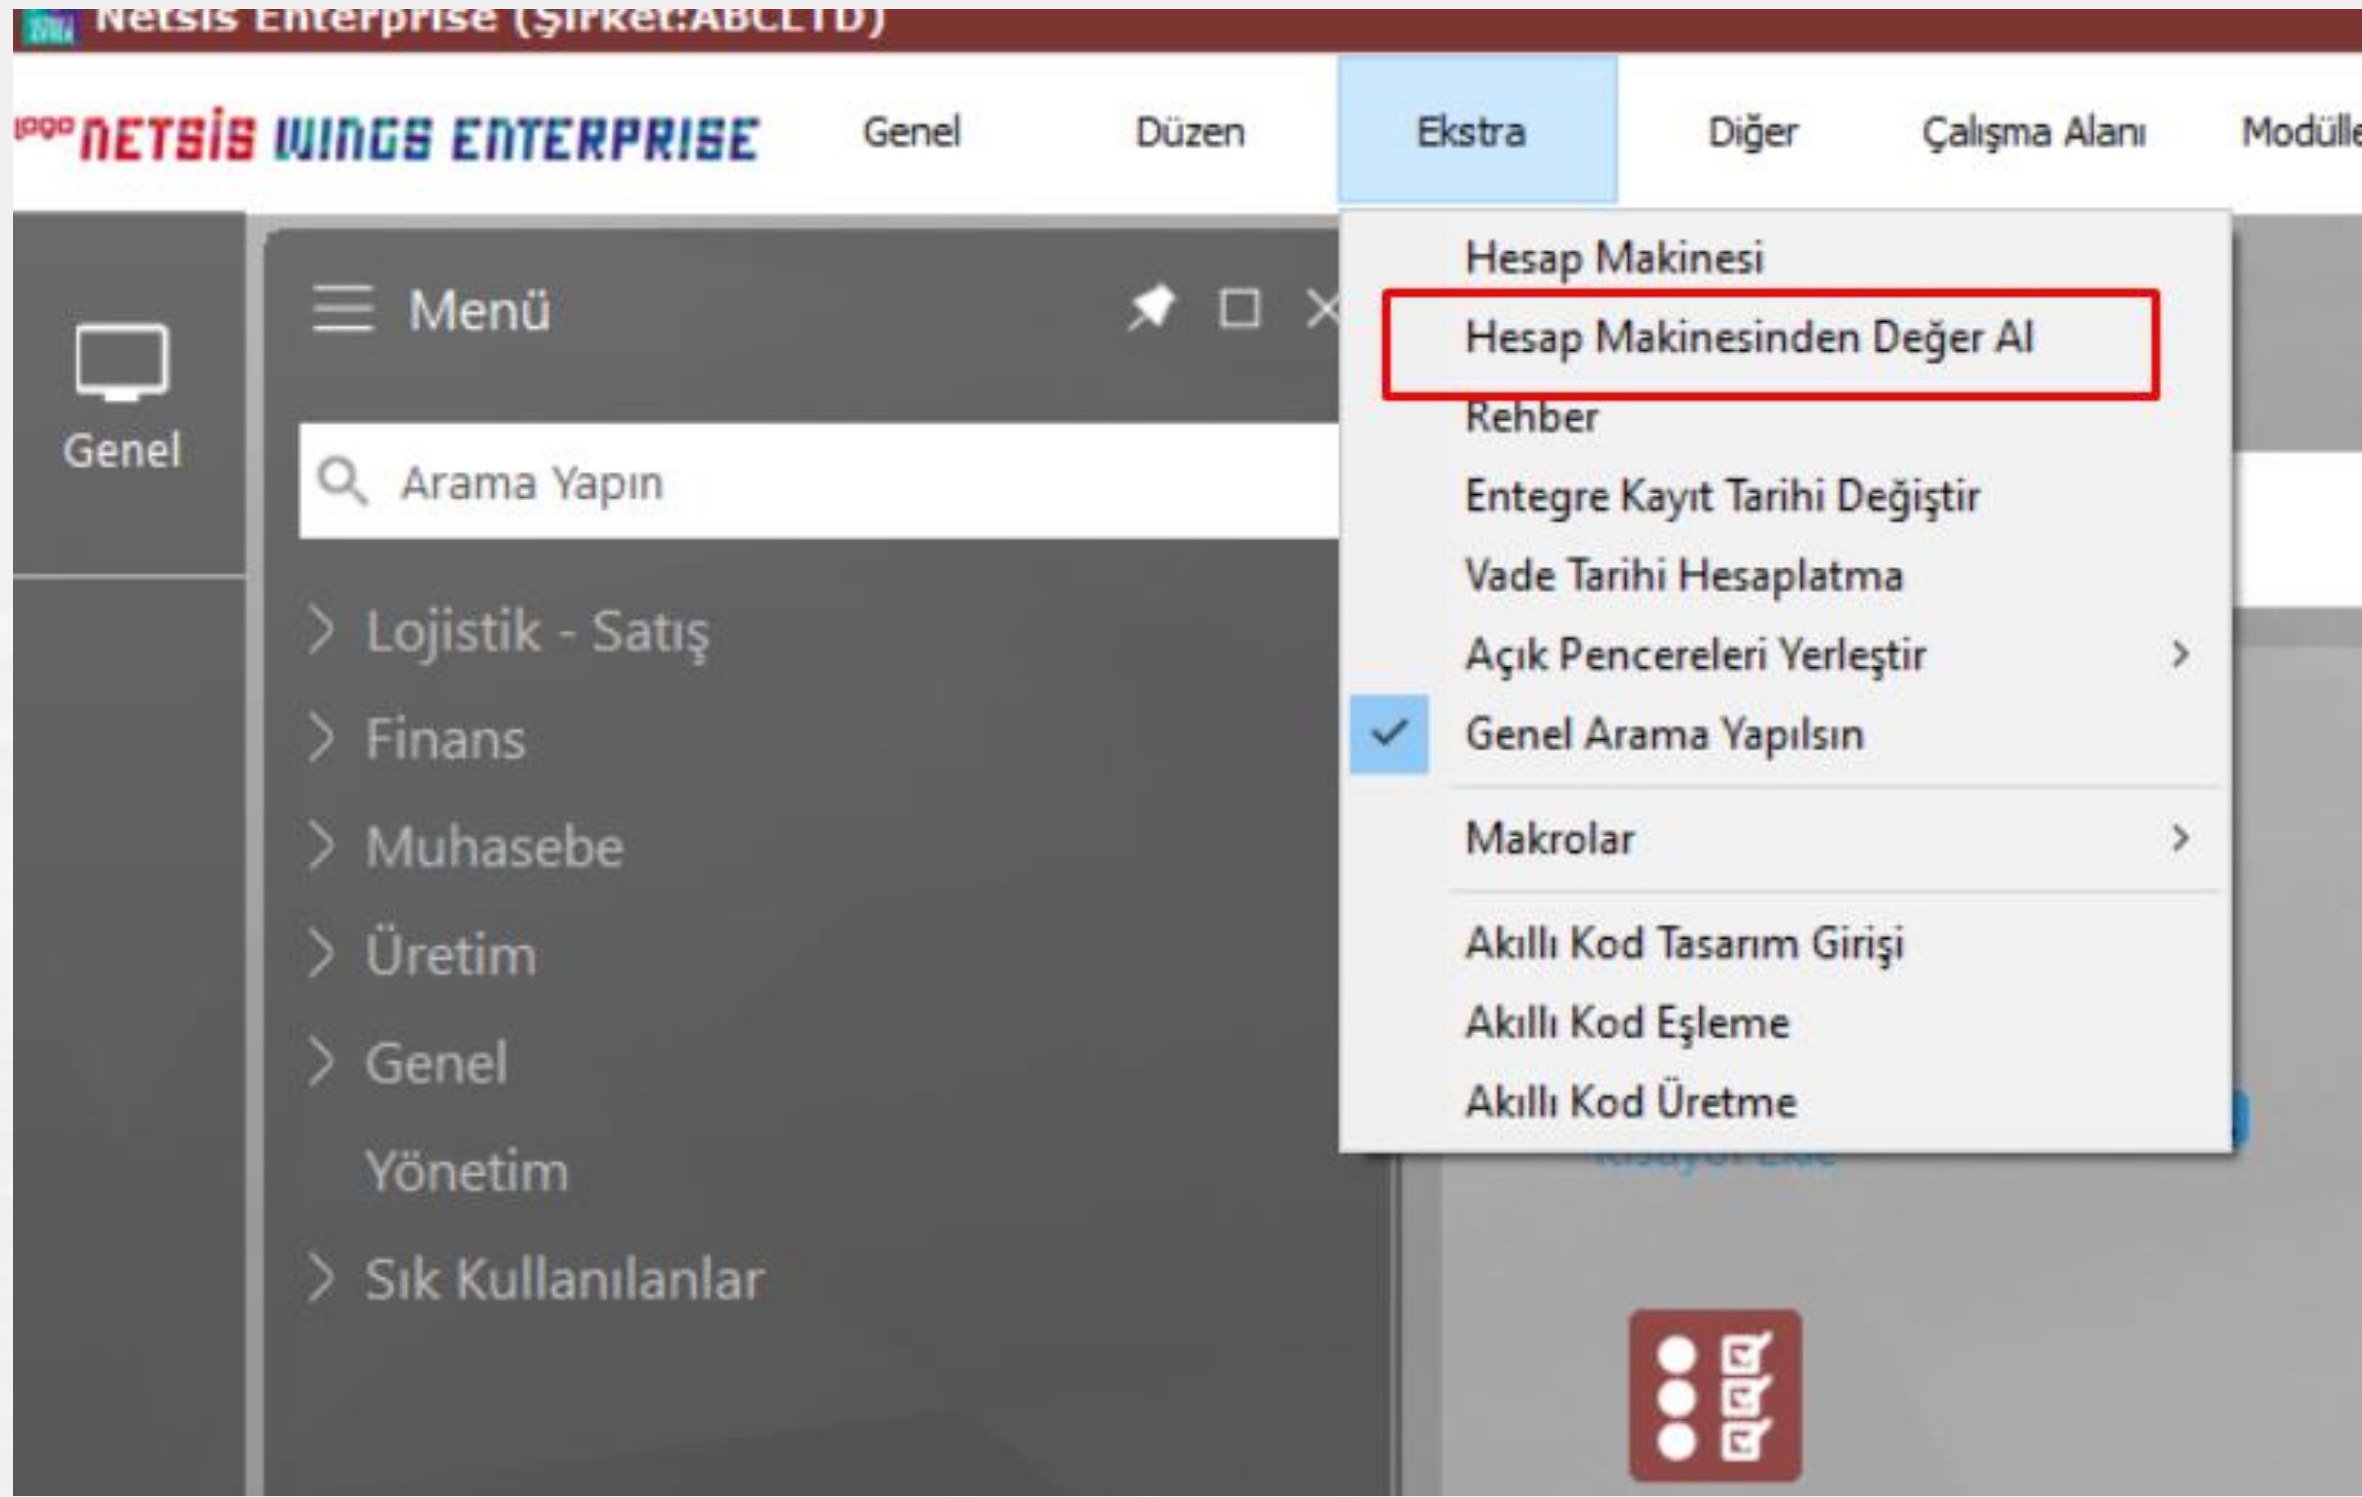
Netsis Enterprise (Şirket:ABCLTD)

logo NETSİS WINGS ENTERPRISE Genel Düzen Ekstra Diğer Çalışma Alanı Modülle

Genel

Menü

Arama Yapın

Lojistik - Satış
Finans
Muhasebe
Üretim
Genel
Yönetim
Sık Kullanılanlar

Hesap Makinesi
Hesap Makinesinden Değer Al
Rehber
Entegre Kayıt Tarihi Değiştir
Vade Tarihi Hesaplatma
Açık Pencereleri Yerleştir
Genel Arama Yapılsın
Makrolar
Akıllı Kod Tasarım Girişi
Akıllı Kod Eşleme
Akıllı Kod Üretme